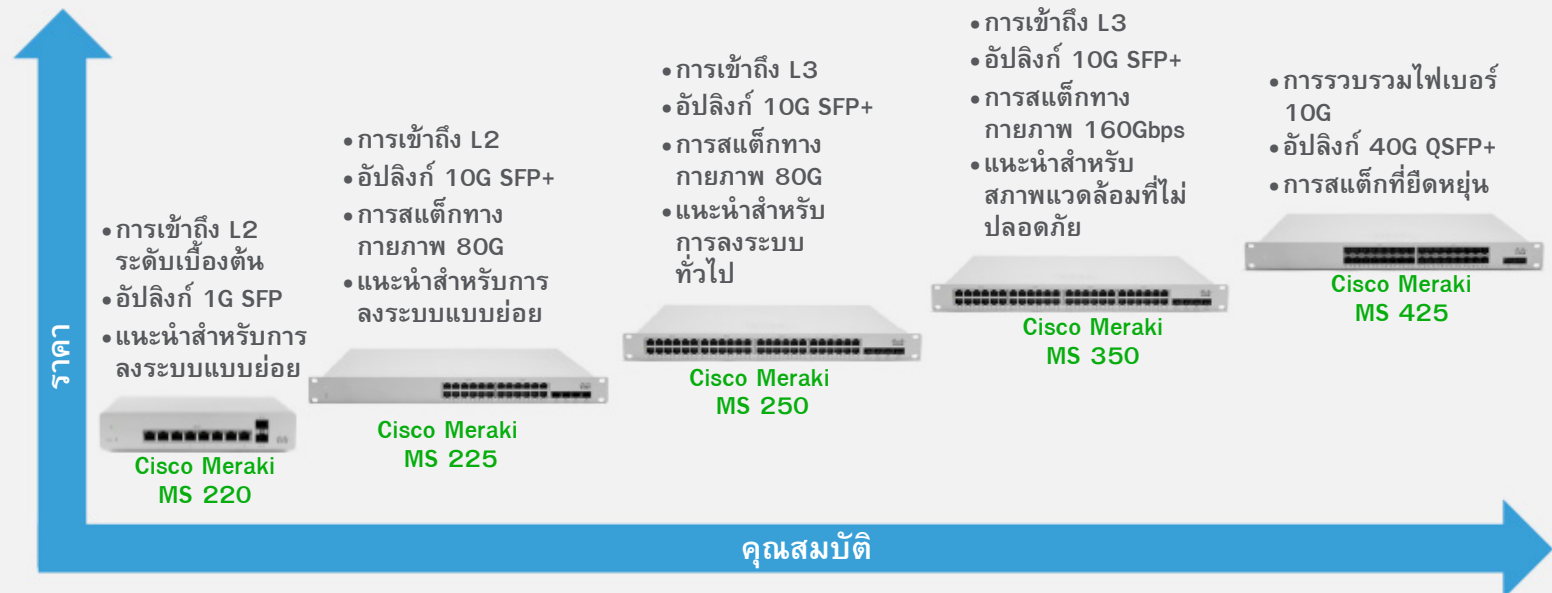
ราคา

• การเข้าถึง L2 ระดับเบื้องต้น
• อัปลิงก์ 1G SFP
• แนะนำสำหรับการลงระบบแบบย่อย

Cisco Meraki MS 220

• การเข้าถึง L2
• อัปลิงก์ 10G SFP+
• การสแต็กทางกายภาพ 80G
• แนะนำสำหรับการลงระบบแบบย่อย

Cisco Meraki MS 225

• การเข้าถึง L3
• อัปลิงก์ 10G SFP+
• การสแต็กทางกายภาพ 80G
• แนะนำสำหรับการลงระบบทั่วไป

Cisco Meraki MS 250

• การเข้าถึง L3
• อัปลิงก์ 10G SFP+
• การสแต็กทางกายภาพ 160Gbps
• แนะนำสำหรับสภาพแวดล้อมที่ไม่ปลอดภัย

Cisco Meraki MS 350

• การรวบรวมไฟเบอร์ 10G
• อัปลิงก์ 40G QSFP+
• การสแต็กที่ยืดหยุ่น

Cisco Meraki MS 425

คุณสมบัติ